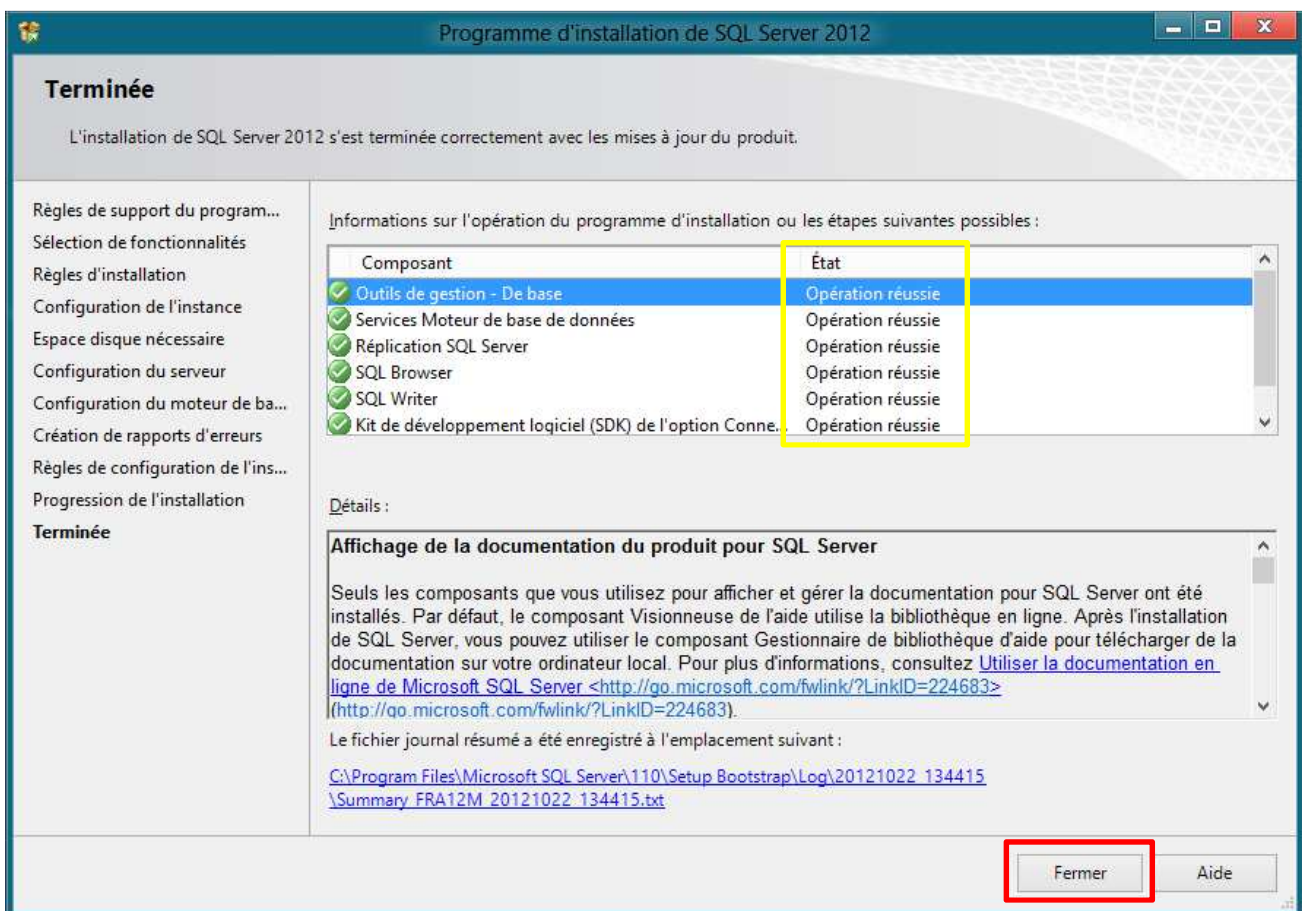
Programme d'installation de SQL Server 2012

Terminée

L'installation de SQL Server 2012 s'est terminée correctement avec les mises à jour du produit.

Règles de support du program...
Sélection de fonctionnalités
Règles d'installation
Configuration de l'instance
Espace disque nécessaire
Configuration du serveur
Configuration du moteur de ba...
Création de rapports d'erreurs
Règles de configuration de l'ins...
Progression de l'installation
Terminée

Informations sur l'opération du programme d'installation ou les étapes suivantes possibles :

| Composant | État |
|---|---|
| Outils de gestion - De base | Opération réussie |
| Services Moteur de base de données | Opération réussie |
| Réplication SQL Server | Opération réussie |
| SQL Browser | Opération réussie |
| SQL Writer | Opération réussie |
| Kit de développement logiciel (SDK) de l'option Conne... | Opération réussie |

Détails :

Affichage de la documentation du produit pour SQL Server

Seuls les composants que vous utilisez pour afficher et gérer la documentation pour SQL Server ont été installés. Par défaut, le composant Visionneuse de l'aide utilise la bibliothèque en ligne. Après l'installation de SQL Server, vous pouvez utiliser le composant Gestionnaire de bibliothèque d'aide pour télécharger de la documentation sur votre ordinateur local. Pour plus d'informations, consultez Utiliser la documentation en ligne de Microsoft SQL Server <http://go.microsoft.com/fwlink/?LinkID=224683> (http://go.microsoft.com/fwlink/?LinkID=224683).

Le fichier journal résumé a été enregistré à l'emplacement suivant :

C:\Program Files\Microsoft SQL Server\110\Setup Bootstrap\Log\20121022_134415\Summary_FRA12M_20121022_134415.txt

Fermer
Aide